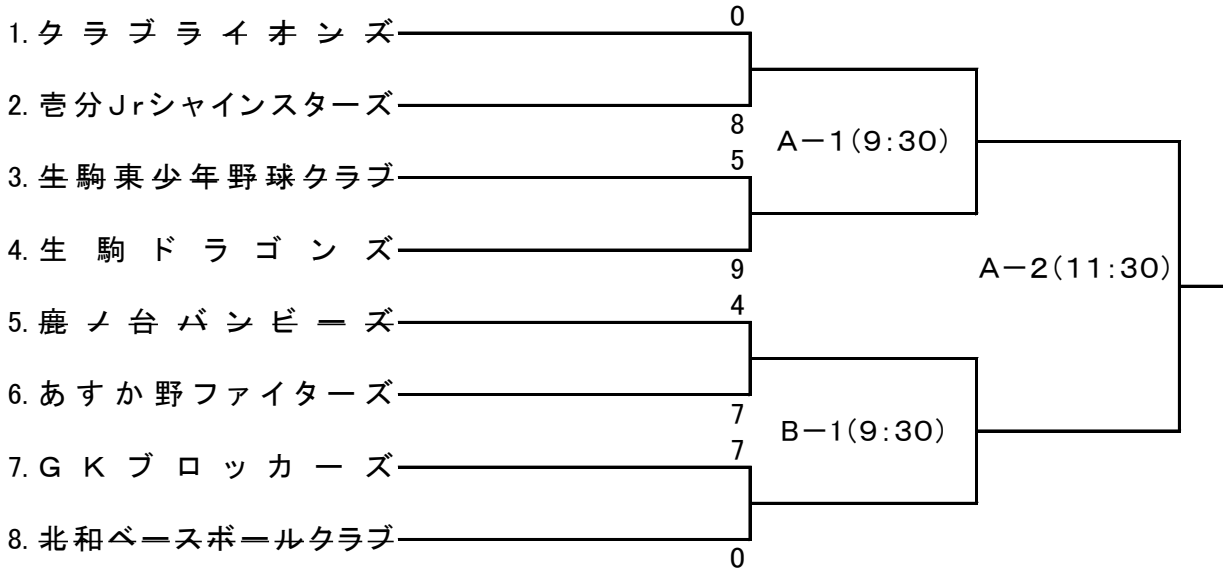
1.クラブライオンズ
0
2.壱分Jrシャインスターズ
8
A−1(9:30)
5
3.生駒東少年野球クラブ
4.生駒ドラゴンズ
9
A−2(11:30)
4
5.鹿ノ台バンビーズ
6.あすか野ファイターズ
7
B−1(9:30)
7
7.GKブロッカーズ
8.北和ベースボールクラブ
0